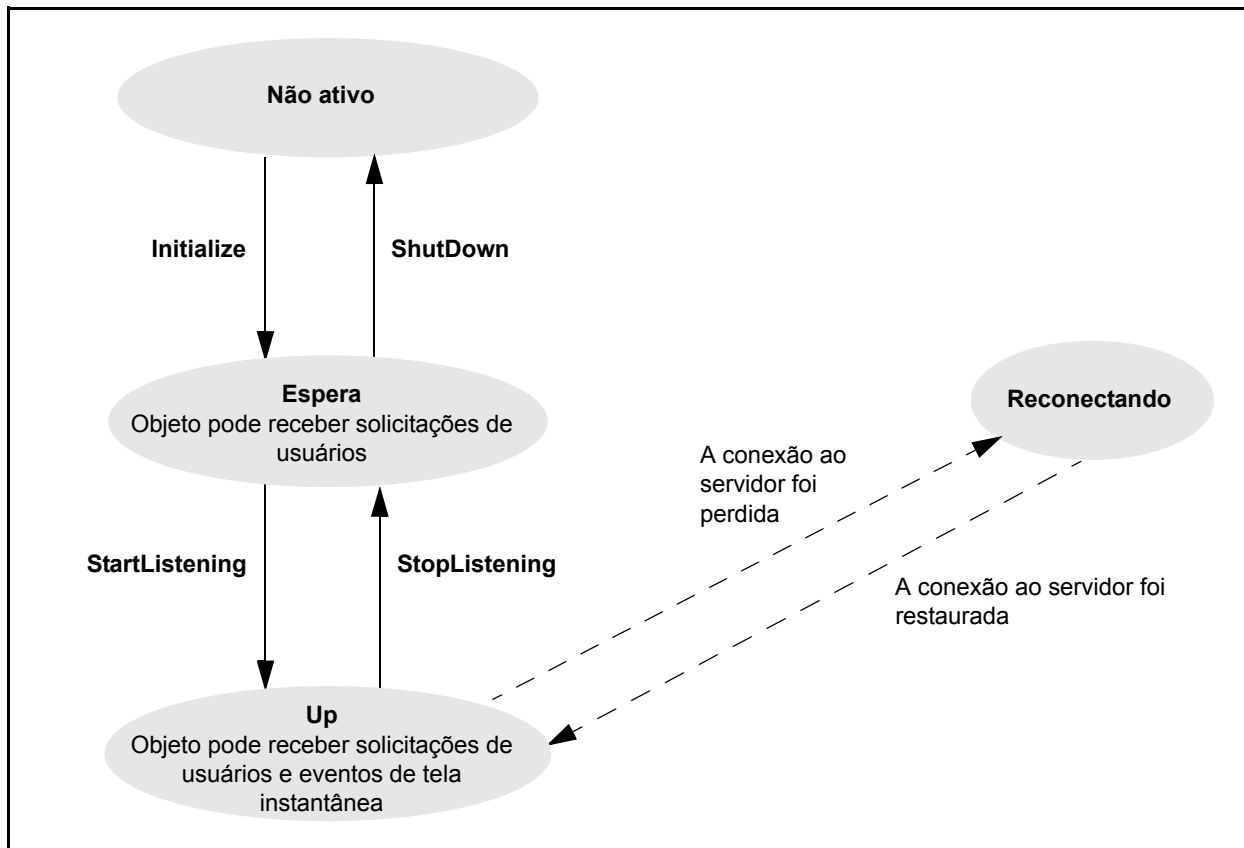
Não ativo

Initialize

ShutDown

Espera
Objeto pode receber solicitações de usuários

Reconectando

A conexão ao servidor foi perdida

StartListening

StopListening

A conexão ao servidor foi restaurada

Up
Objeto pode receber solicitações de usuários e eventos de tela instantânea